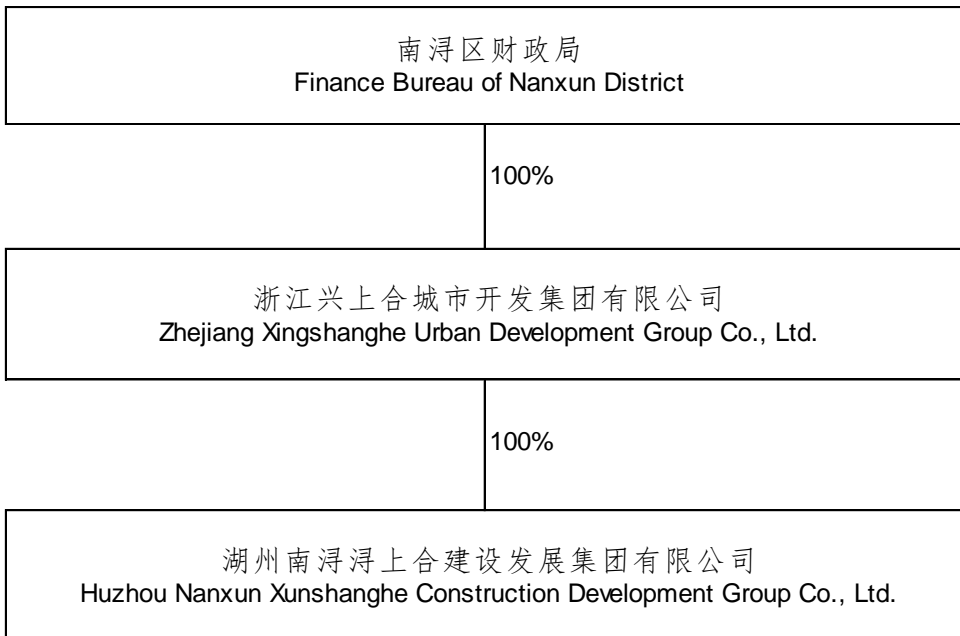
南浔区财政局
Finance Bureau of Nanxun District

100%

浙江兴上合城市开发集团有限公司
Zhejiang Xingshanghe Urban Development Group Co., Ltd.

100%

湖州南浔浔上合建设发展集团有限公司
Huzhou Nanxun Xunshanghe Construction Development Group Co., Ltd.